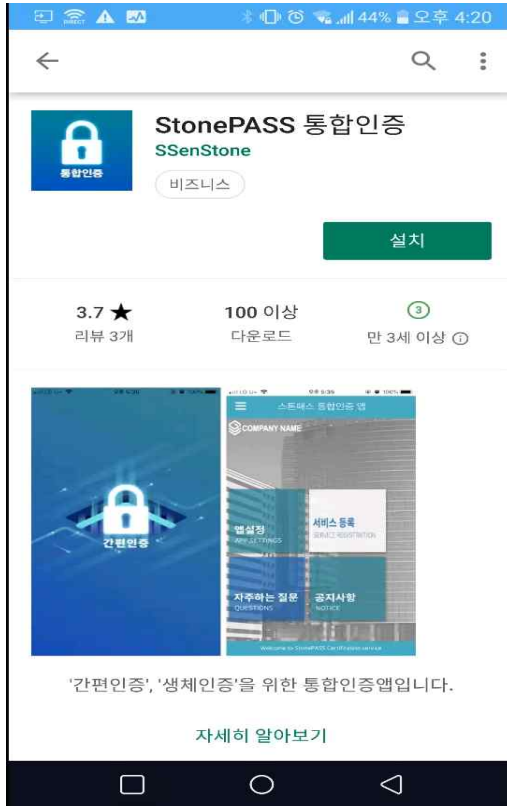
44% 오후 4:20

StonePASS 통합인증
SSenStone
비즈니스

통합인증

설치

3.7 ★
리뷰 3개

100 이상
다운로드

3
만 3세 이상 ⓘ

간편인증

스톤패스 통합인증 앱
COMPANY NAME
앱설정
APP SETTINGS
서비스 등록
SERVICE REGISTRATION
자주하는 질문
QUESTIONS
공지사항
NOTICE
Welcome to StonePASS Certification service

'간편인증', '생체인증'을 위한 통합인증앱입니다.

자세히 알아보기